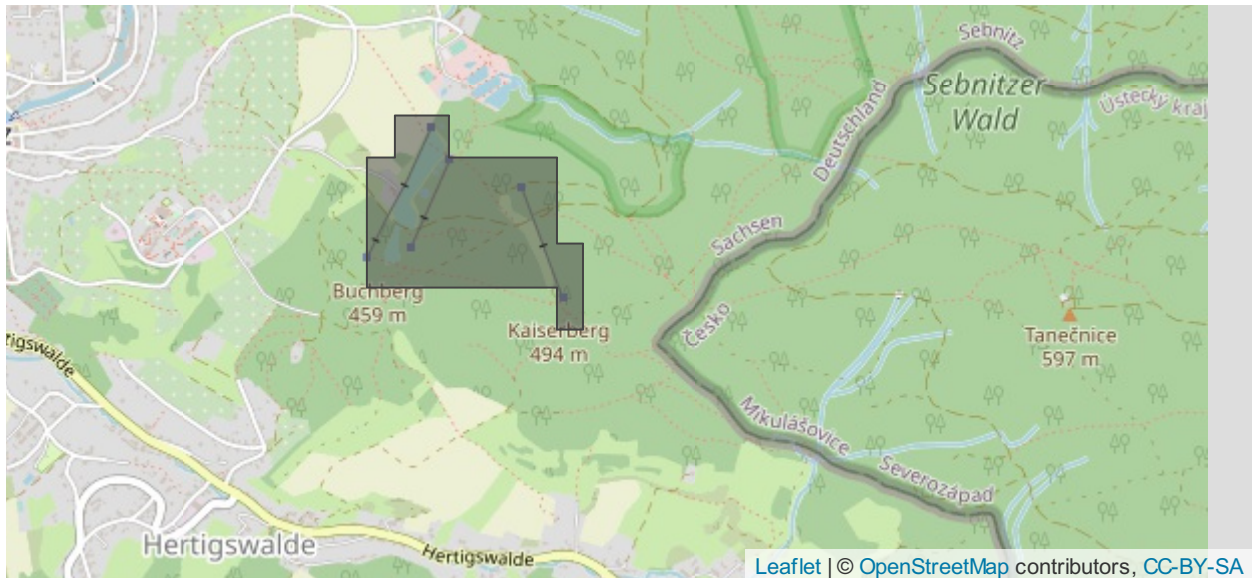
Sebnitz
Sebnitzer Wald
Ústecký kraj
Deutschland
Sachsen
Česko
Buchberg
459 m
Kaiserberg
494 m
Tanečnice
597 m
rtigswalde
Mikulášovice
Severozápad
Hertigswalde
Hertigswalde
Leaflet | © OpenStreetMap contributors, CC-BY-SA